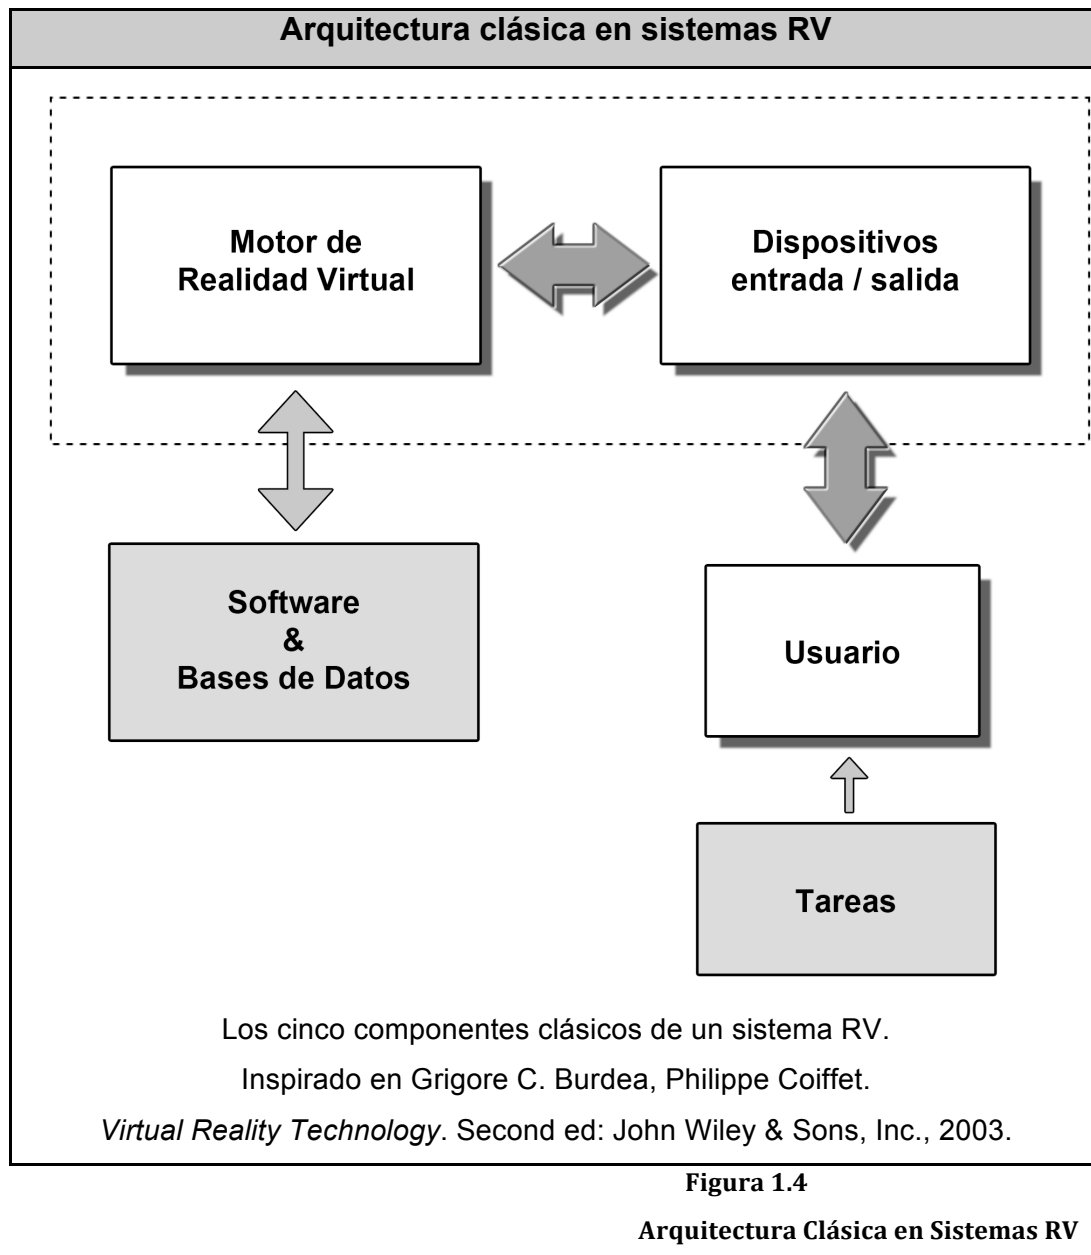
Arquitectura clásica en sistemas RV

Motor de Realidad Virtual

Dispositivos entrada / salida

Software & Bases de Datos

Usuario

Tareas

Los cinco componentes clásicos de un sistema RV.

Inspirado en Grigore C. Burdea, Philippe Coiffet.

*Virtual Reality Technology*. Second ed: John Wiley & Sons, Inc., 2003.

Figura 1.4

Arquitectura Clásica en Sistemas RV